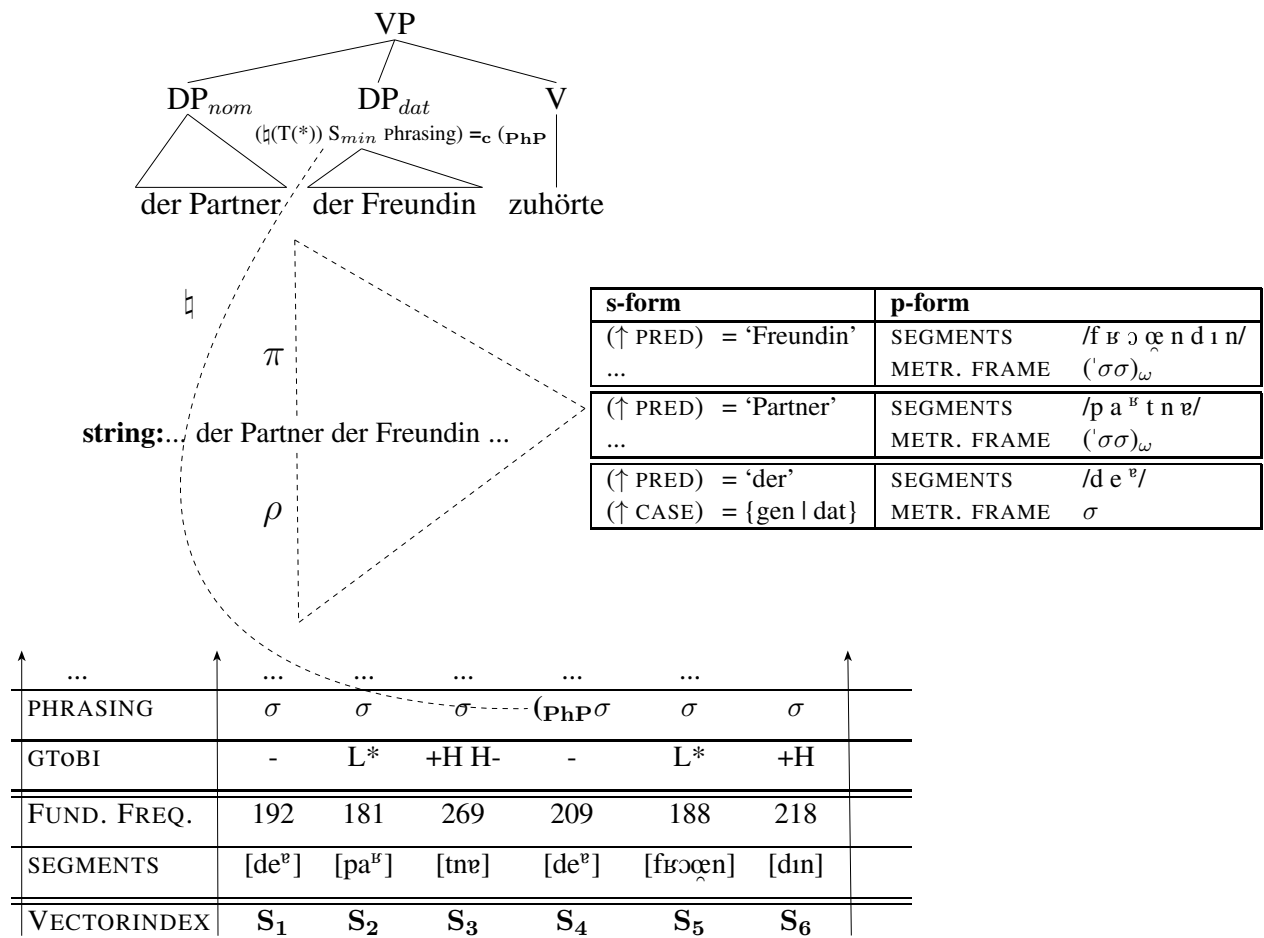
VP

DP$_{nom}$ DP$_{dat}$ V

(♮(T(*)) S$_{min}$ Phrasing) $=_c$ ($_{PhP}$

der Partner der Freundin zuhörte

♮

$\pi$

string:... der Partner der Freundin ...

$\rho$

| s-form | | p-form | |
|---|---|---|---|
| ($\uparrow$ PRED) | = 'Freundin' | SEGMENTS | /f ʁ ɔ œ̯ n d ɪ n/ |
| ... | | METR. FRAME | $(\text{ˈ}\sigma\sigma)_\omega$ |
| ($\uparrow$ PRED) | = 'Partner' | SEGMENTS | /p a ʶ t n ɐ/ |
| ... | | METR. FRAME | $(\text{ˈ}\sigma\sigma)_\omega$ |
| ($\uparrow$ PRED) | = 'der' | SEGMENTS | /d e ɐ̯/ |
| ($\uparrow$ CASE) | = {gen \| dat} | METR. FRAME | $\sigma$ |

| ... | ... | ... | ... | ... | ... | |
|---|---|---|---|---|---|---|
| PHRASING | $\sigma$ | $\sigma$ | $\sigma$ | ($_{PhP}\sigma$ | $\sigma$ | $\sigma$ |
| GTOBI | - | L* | +H H- | - | L* | +H |
| FUND. FREQ. | 192 | 181 | 269 | 209 | 188 | 218 |
| SEGMENTS | [deɐ̯] | [paʶ] | [tnɐ] | [deɐ̯] | [fʁɔœ̯n] | [dɪn] |
| VECTORINDEX | $S_1$ | $S_2$ | $S_3$ | $S_4$ | $S_5$ | $S_6$ |